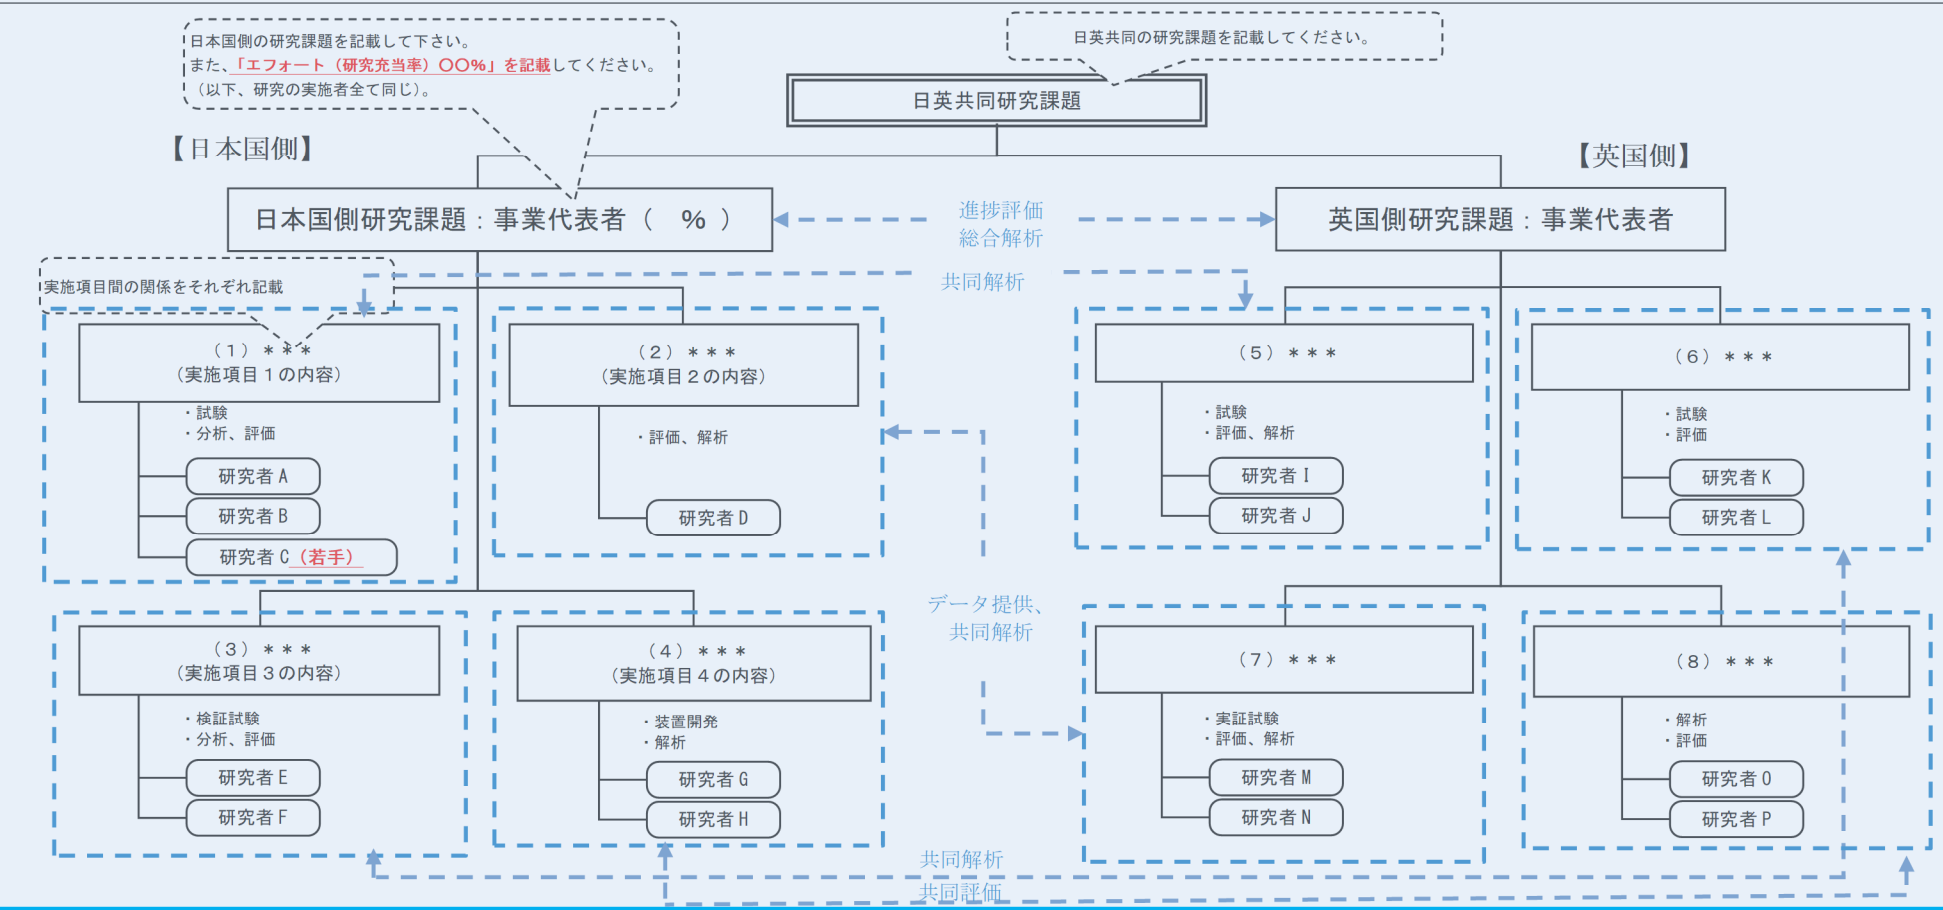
日本国側の研究課題を記載して下さい。
また、「エフォート（研究充当率）○○%」を記載してください。
（以下、研究の実施者全て同じ）。

日英共同の研究課題を記載してください。

日英共同研究課題

【日本国側】

【英国側】

日本国側研究課題：事業代表者（　%　）

進捗評価
総合解析

英国側研究課題：事業代表者

実施項目間の関係をそれぞれ記載

共同解析

（1）＊＊＊
（実施項目１の内容）
・試験
・分析、評価
研究者 A
研究者 B
研究者 C（若手）

（2）＊＊＊
（実施項目２の内容）
・評価、解析
研究者 D

（5）＊＊＊
・試験
・評価、解析
研究者 I
研究者 J

（6）＊＊＊
・試験
・評価
研究者 K
研究者 L

データ提供、
共同解析

（3）＊＊＊
（実施項目３の内容）
・検証試験
・分析、評価
研究者 E
研究者 F

（4）＊＊＊
（実施項目４の内容）
・装置開発
・解析
研究者 G
研究者 H

（7）＊＊＊
・実証試験
・評価、解析
研究者 M
研究者 N

（8）＊＊＊
・解析
・評価
研究者 O
研究者 P

共同解析
共同評価